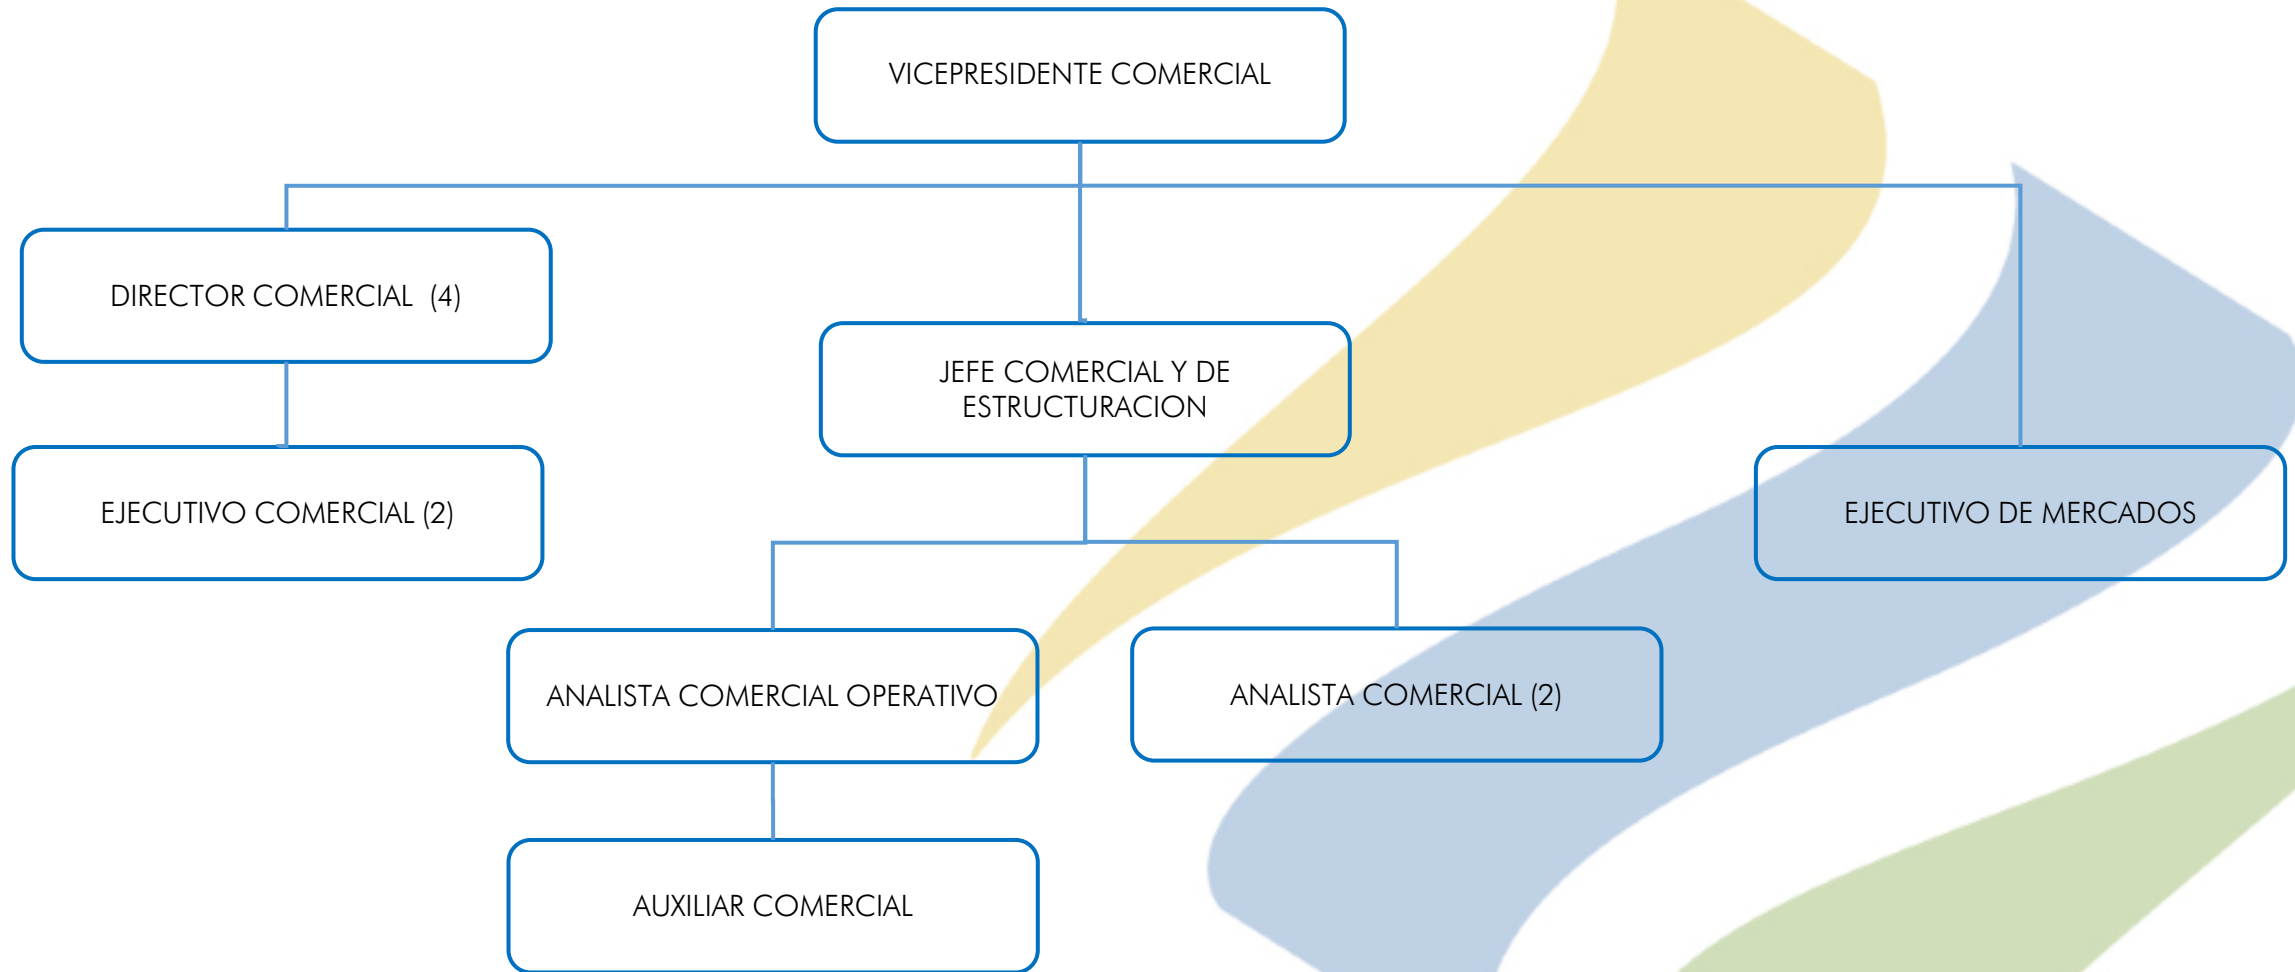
VICEPRESIDENTE COMERCIAL

DIRECTOR COMERCIAL (4)

JEFE COMERCIAL Y DE ESTRUCTURACION

EJECUTIVO COMERCIAL (2)

EJECUTIVO DE MERCADOS

ANALISTA COMERCIAL OPERATIVO

ANALISTA COMERCIAL (2)

AUXILIAR COMERCIAL